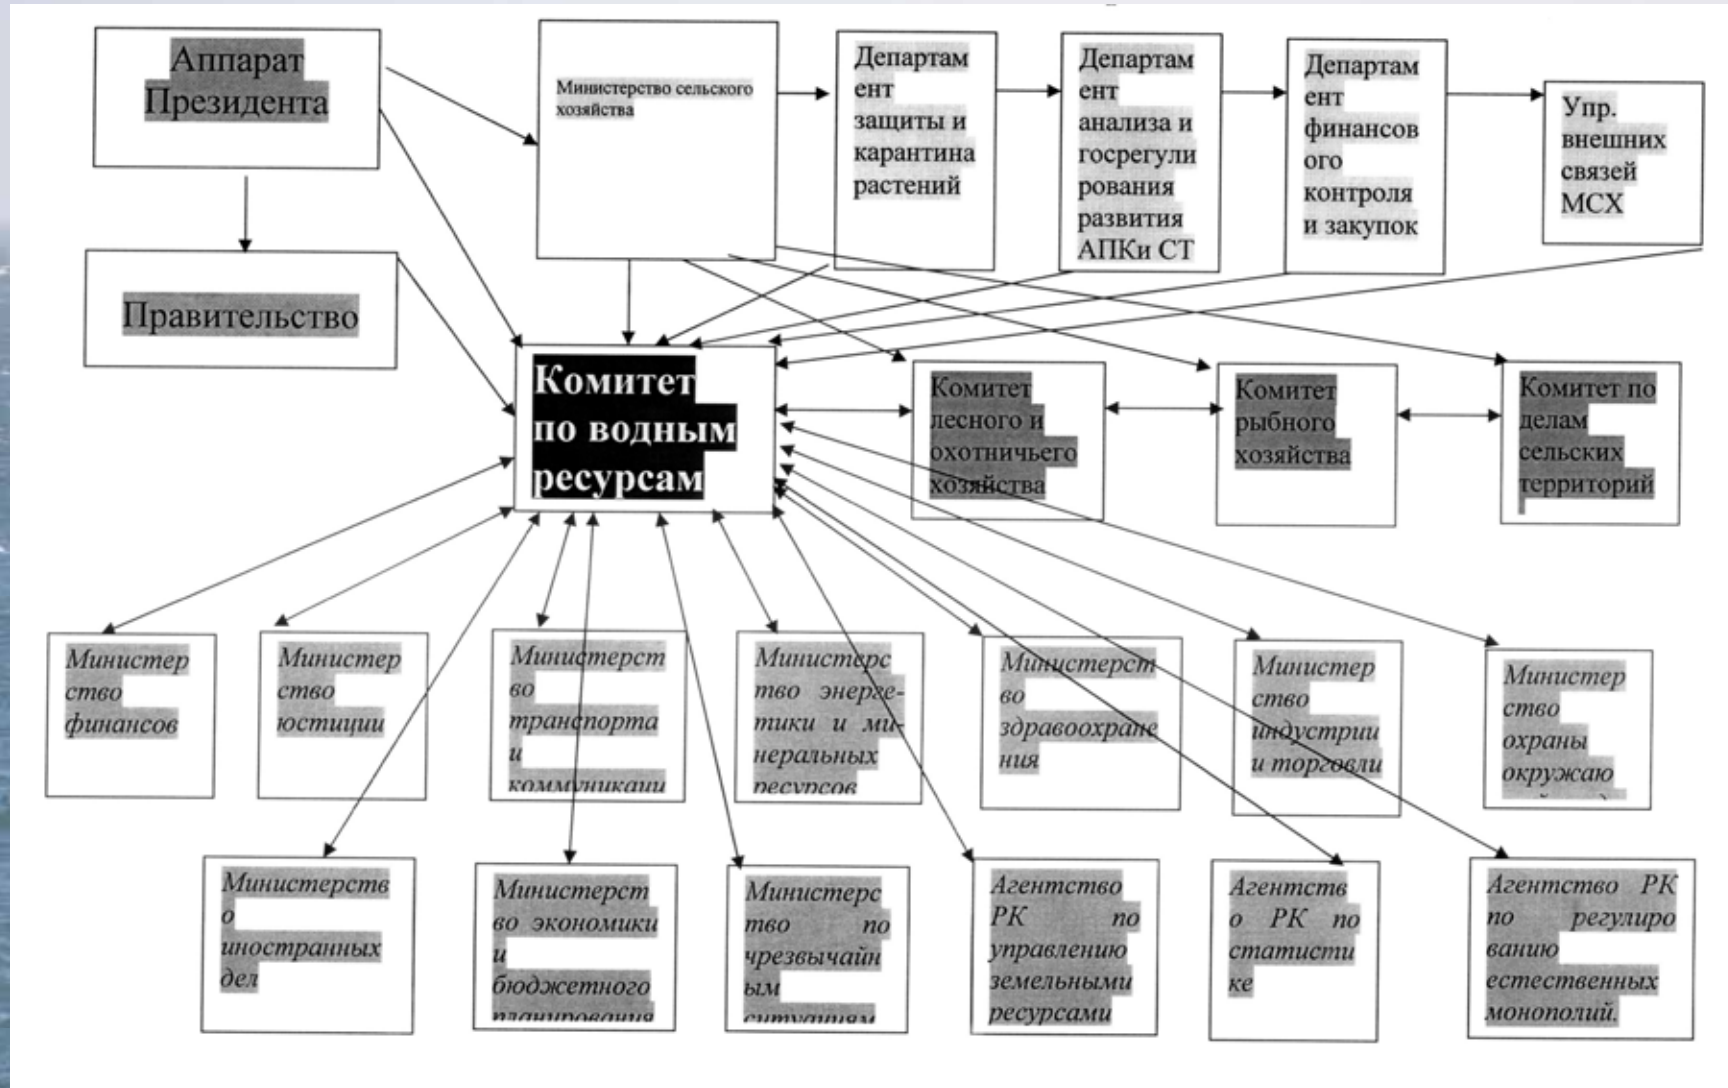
Аппарат Президента

Министерство сельского хозяйства

Департамент защиты и карантина растений

Департамент анализа и госрегулирования развития АПКи СТ

Департамент финансового контроля и закупок

Упр. внешних связей МСХ

Правительство

Комитет по водным ресурсам

Комитет лесного и охотничьего хозяйства

Комитет рыбного хозяйства

Комитет по делам сельских территорий

Министерство финансов

Министерство юстиции

Министерство транспорта и коммуникаци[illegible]

Министерство энергетики и минеральных ресурсов

Министерство здравоохранения

Министерство индустрии и торговли

Министерство охраны окружаю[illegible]

Министерство иностранных дел

Министерство экономики и бюджетного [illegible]

Министерство по чрезвычайным ситуациям

Агентство РК по управлению земельными ресурсами

Агентство РК по статистике

Агентство РК по регулированию естественных монополий.